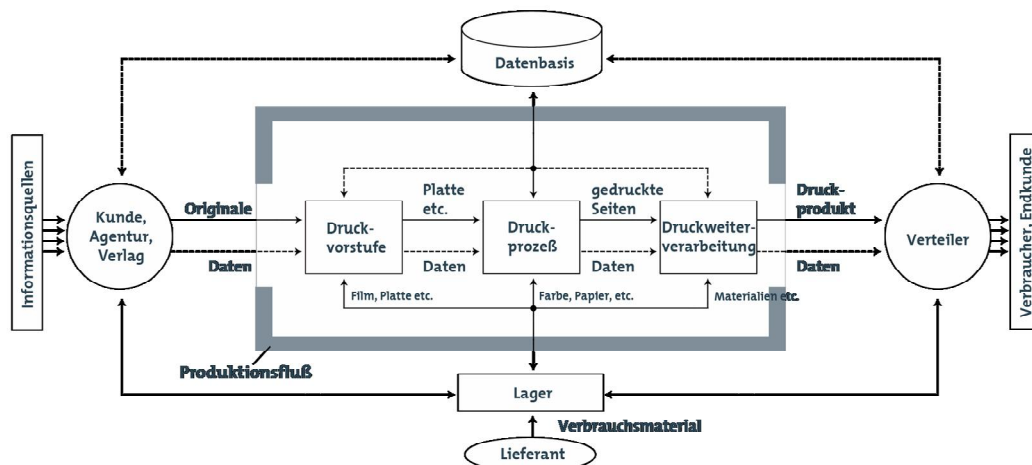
Datenbasis

Informationsquellen

Kunde, Agentur, Verlag

Originale

Daten

Druckvorstufe

Platte etc.

Daten

Druckprozeß

gedruckte Seiten

Daten

Druckweiterverarbeitung

Druckprodukt

Daten

Verteiler

Verbraucher, Endkunde

Film, Platte etc.

Farbe, Papier, etc.

Materialien etc.

Produktionsfluß

Lager

Verbrauchsmaterial

Lieferant